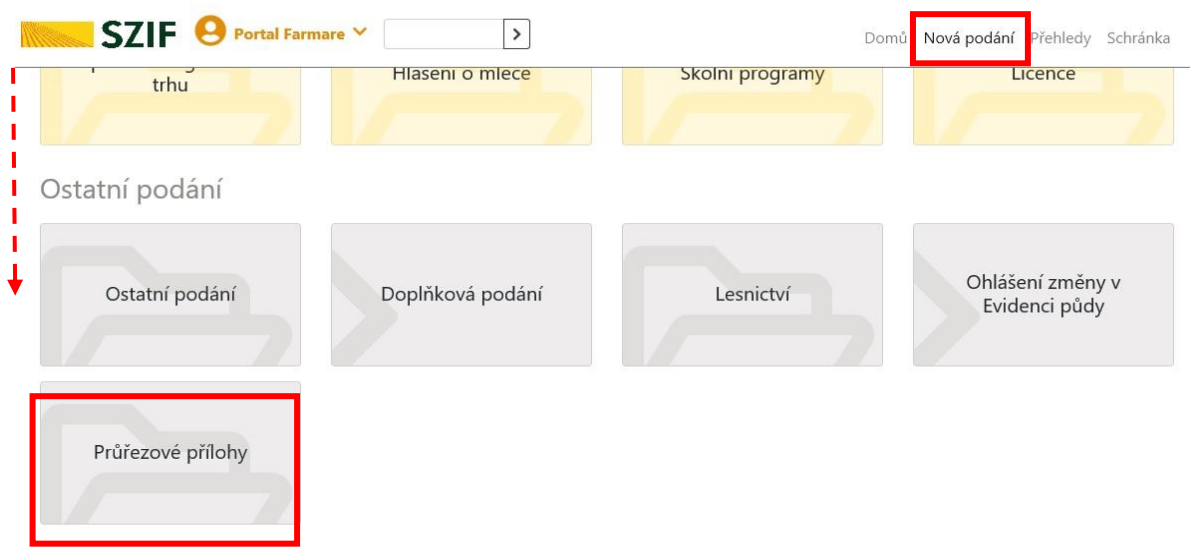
SZIF Portal Farmare

Domů Nová podání Přehledy Schránka

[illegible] trhu

Hlášení o mléce

Školní programy

Licence

Ostatní podání

Ostatní podání

Doplňková podání

Lesnictví

Ohlášení změny v Evidenci půdy

Průřezové přílohy